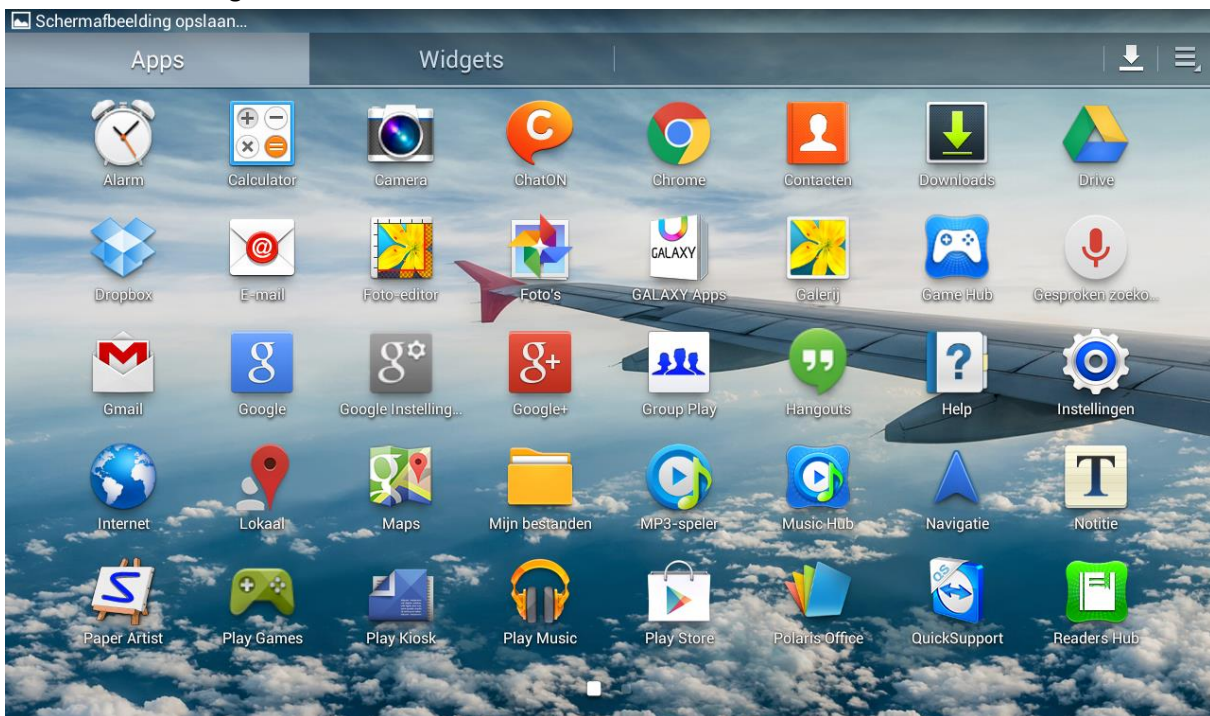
Schermafbeelding opslaan...

Apps

Widgets

Alarm
Calculator
Camera
ChatON
Chrome
Contacten
Downloads
Drive

Dropbox
E-mail
Foto-editor
Foto's
GALAXY
GALAXY Apps
Galerij
Game Hub
Gesproken zoeko...

Gmail
Google
Google Instelling...
Google+
Group Play
Hangouts
Help
Instellingen

Internet
Lokaal
Maps
Mijn bestanden
MP3-speler
Music Hub
Navigatie
T
Notitie

S
Paper Artist
Play Games
Play Kiosk
Play Music
Play Store
Polaris Office
QS
QuickSupport
Readers Hub